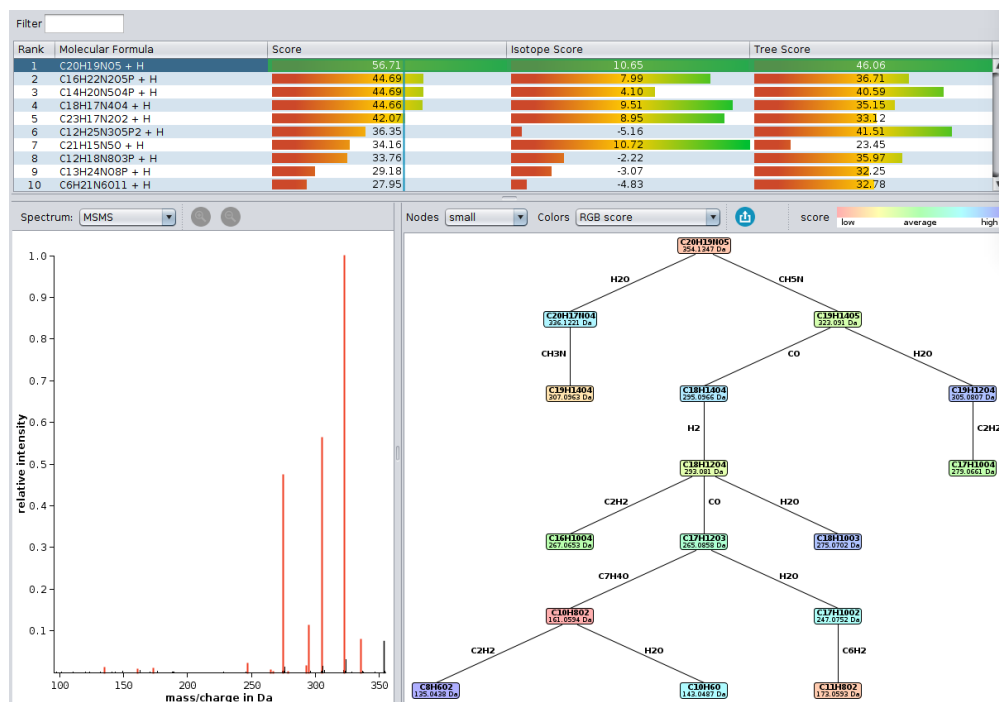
Filter

| Rank | Molecular Formula | Score | Isotope Score | Tree Score |
|---|---|---|---|---|
| 1 | C20H19NO5 + H | 56.71 | 10.65 | 46.06 |
| 2 | C16H22N2O5P + H | 44.69 | 7.99 | 36.71 |
| 3 | C14H20N5O4P + H | 44.69 | 4.10 | 40.59 |
| 4 | C18H17N4O4 + H | 44.66 | 9.51 | 35.15 |
| 5 | C23H17N2O2 + H | 42.07 | 8.95 | 33.12 |
| 6 | C12H25N3O5P2 + H | 36.35 | -5.16 | 41.51 |
| 7 | C21H15N5O + H | 34.16 | 10.72 | 23.45 |
| 8 | C12H18N8O3P + H | 33.76 | -2.22 | 35.97 |
| 9 | C13H24NO8P + H | 29.18 | -3.07 | 32.25 |
| 10 | C6H21N6O11 + H | 27.95 | -4.83 | 32.78 |

Spectrum: MSMS

Nodes small Colors RGB score score low average high

1.0
0.9
0.8
0.7
0.6
0.5
0.4
0.3
0.2
0.1
relative intensity
100 150 200 250 300 350
mass/charge in Da

C20H19NO5
354.1347 Da
H2O
CH5N
C20H17NO4
336.1221 Da
C19H14O5
323.091 Da
CH3N
CO
H2O
C19H14O4
307.0963 Da
C18H14O4
295.0966 Da
C19H12O4
305.0807 Da
H2
C2H2
C18H12O4
293.081 Da
C17H10O4
279.0661 Da
C2H2
CO
H2O
C16H10O4
267.0653 Da
C17H12O3
265.0858 Da
C18H10O3
275.0702 Da
C7H4O
H2O
C10H8O2
161.0594 Da
C17H10O2
247.0752 Da
C2H2
H2O
C6H2
C8H6O2
135.0438 Da
C10H6O
143.0487 Da
C11H8O2
172.0593 Da